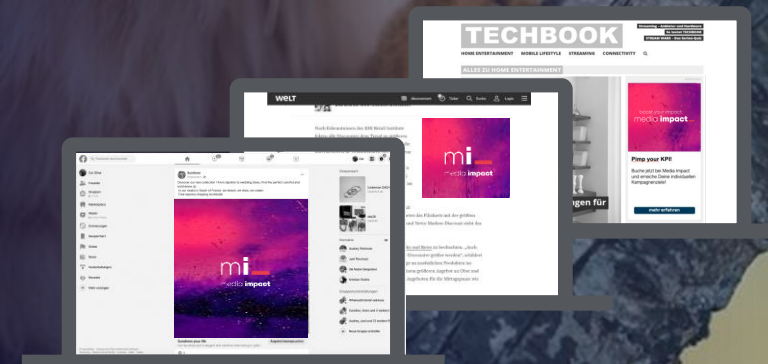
TECHBOOK

Streaming – Anbieter und Geräte
STREAM WARS – Das Serien-Quiz

HOME ENTERTAINMENT   MOBILE LIFESTYLE   STREAMING   CONNECTIVITY

ALLES ZU HOME ENTERTAINMENT

boost your impact
media impact

Pimp your KPI!

Buche jetzt bei Media Impact und erreiche Deine individuellen Kampagnenziele!

mehr erfahren

ngen für

WELT

Abonnement   Tabo   Suche   Login

mi
edia impact

mi
edia impact

Ex Rhine

Freunde

Gruppen

Marketplace

Watch

Erinnerungen

Gespeichert

Seiten

Events

Neu

Gesponsert

Kontakte

Gruppenunterhaltungen

Neue Gruppe erstellen

Mehr anzeigen

Sundown your life

Angebot herunterladen